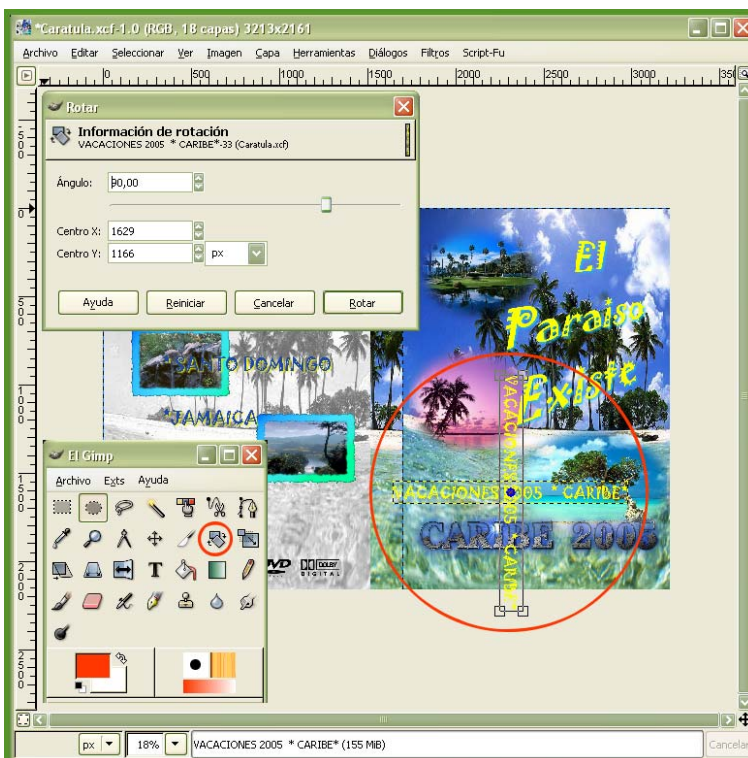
*Caratula.xcf-1.0 (RGB, 18 capas) 3213x2161

Archivo Editar Seleccionar Ver Imagen Capa Herramientas Diálogos Filtros Script-Fu

0 500 1000 1500 2000 2500 3000 35

Rotar

Información de rotación
VACACIONES 2005 * CARIBE*-33 (Caratula.xcf)

Ángulo: 90,00

Centro X: 1629
Centro Y: 1166 px

Ayuda Reiniciar Cancelar Rotar

SANTO DOMINGO
*JAMAICA

El Paraiso Existe

VACACIONES 2005 * CARIBE*

CARIBE 2005

El Gimp
Archivo Exts Ayuda

DVD DOLBY DIGITAL

px 18% VACACIONES 2005 * CARIBE* (155 MiB) Cancelar